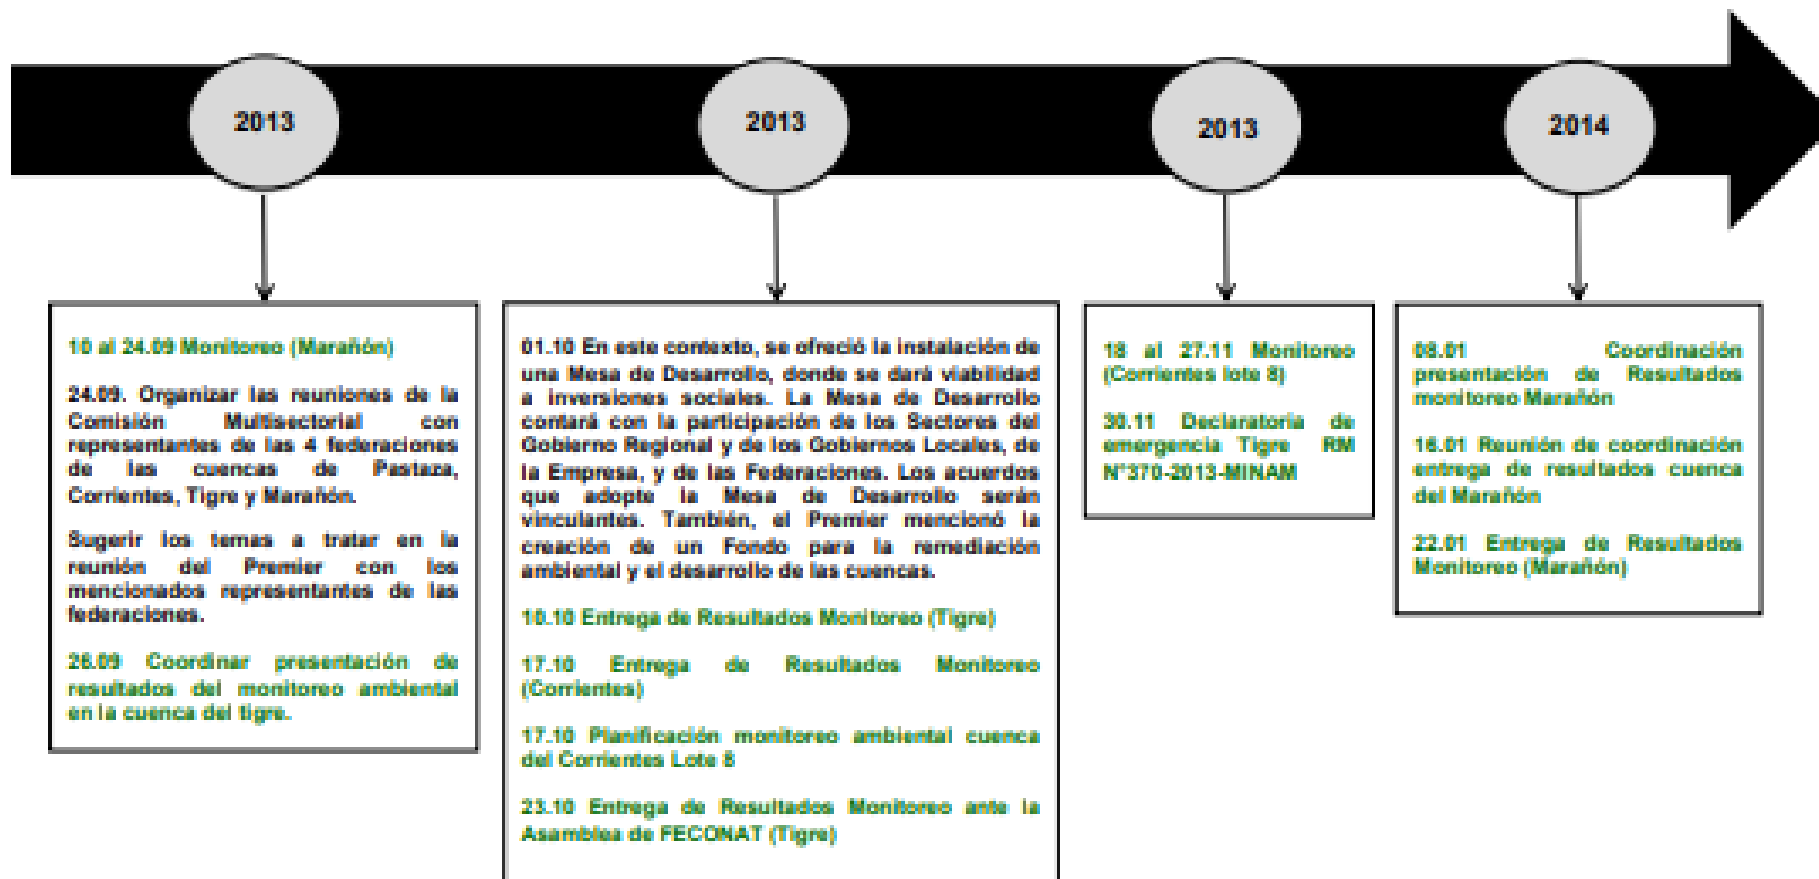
2013

2013

2013

2014

10 al 24.09 Monitoreo (Marañón)

24.09. Organizar las reuniones de la Comisión Multisectorial con representantes de las 4 federaciones de las cuencas de Pastaza, Corrientes, Tigre y Marañón.

Sugerir los temas a tratar en la reunión del Premier con los mencionados representantes de las federaciones.

26.09 Coordinar presentación de resultados del monitoreo ambiental en la cuenca del tigre.

01.10 En este contexto, se ofreció la instalación de una Mesa de Desarrollo, donde se dará viabilidad a inversiones sociales. La Mesa de Desarrollo contará con la participación de los Sectores del Gobierno Regional y de los Gobiernos Locales, de la Empresa, y de las Federaciones. Los acuerdos que adopte la Mesa de Desarrollo serán vinculantes. También, el Premier mencionó la creación de un Fondo para la remediación ambiental y el desarrollo de las cuencas.

10.10 Entrega de Resultados Monitoreo (Tigre)

17.10 Entrega de Resultados Monitoreo (Corrientes)

17.10 Planificación monitoreo ambiental cuenca del Corrientes Lote 8

23.10 Entrega de Resultados Monitoreo ante la Asamblea de FECONAT (Tigre)

18 al 27.11 Monitoreo (Corrientes lote 8)

30.11 Declaratoria de emergencia Tigre RM N°370-2013-MINAM

08.01 Coordinación presentación de Resultados monitoreo Marañón

16.01 Reunión de coordinación entrega de resultados cuenca del Marañón

22.01 Entrega de Resultados Monitoreo (Marañón)